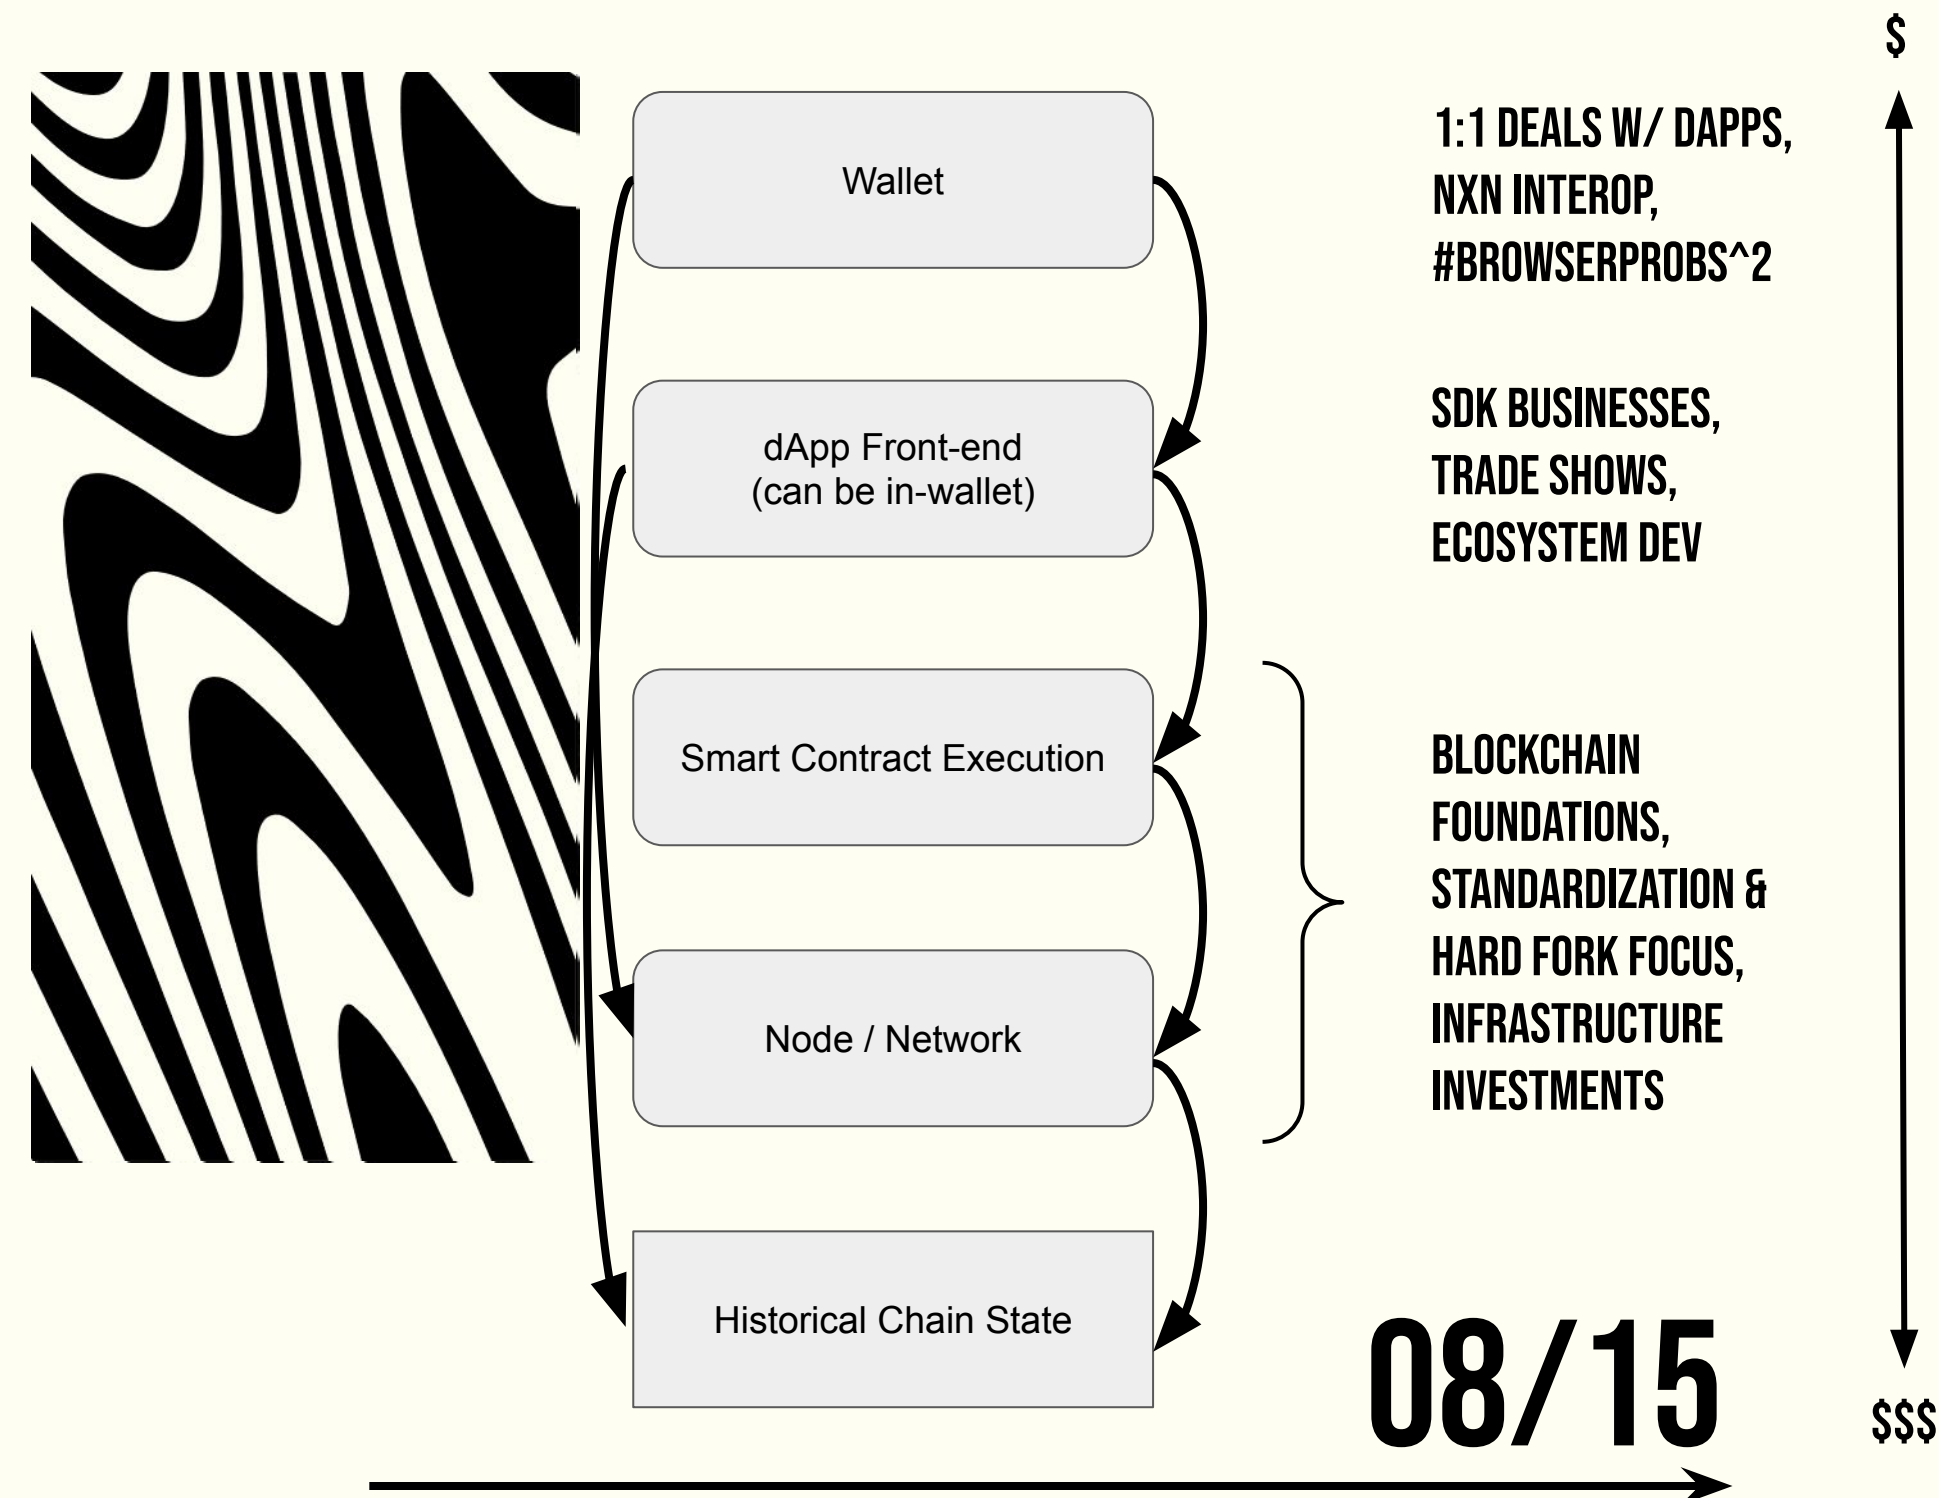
$

Wallet

1:1 DEALS W/ DAPPS, NXN INTEROP, #BROWSERPROBS^2

dApp Front-end
(can be in-wallet)

SDK BUSINESSES, TRADE SHOWS, ECOSYSTEM DEV

Smart Contract Execution

BLOCKCHAIN FOUNDATIONS, STANDARDIZATION & HARD FORK FOCUS, INFRASTRUCTURE INVESTMENTS

Node / Network

Historical Chain State

08/15

$$$